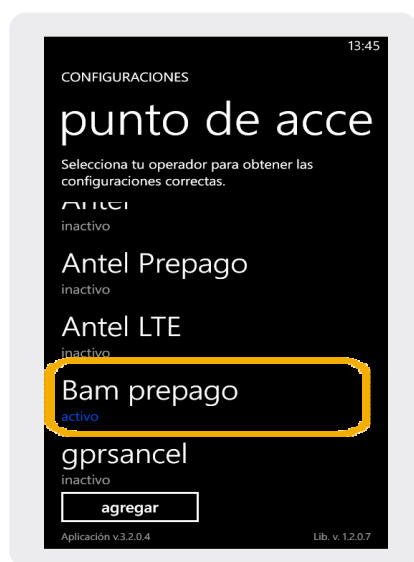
13:45

CONFIGURACIONES

punto de acce

Selecciona tu operador para obtener las configuraciones correctas.

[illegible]

inactivo

Antel Prepago

inactivo

Antel LTE

inactivo

Bam prepago

activo

gprsancel

inactivo

agregar

Aplicación v.3.2.0.4

Lib. v. 1.2.0.7